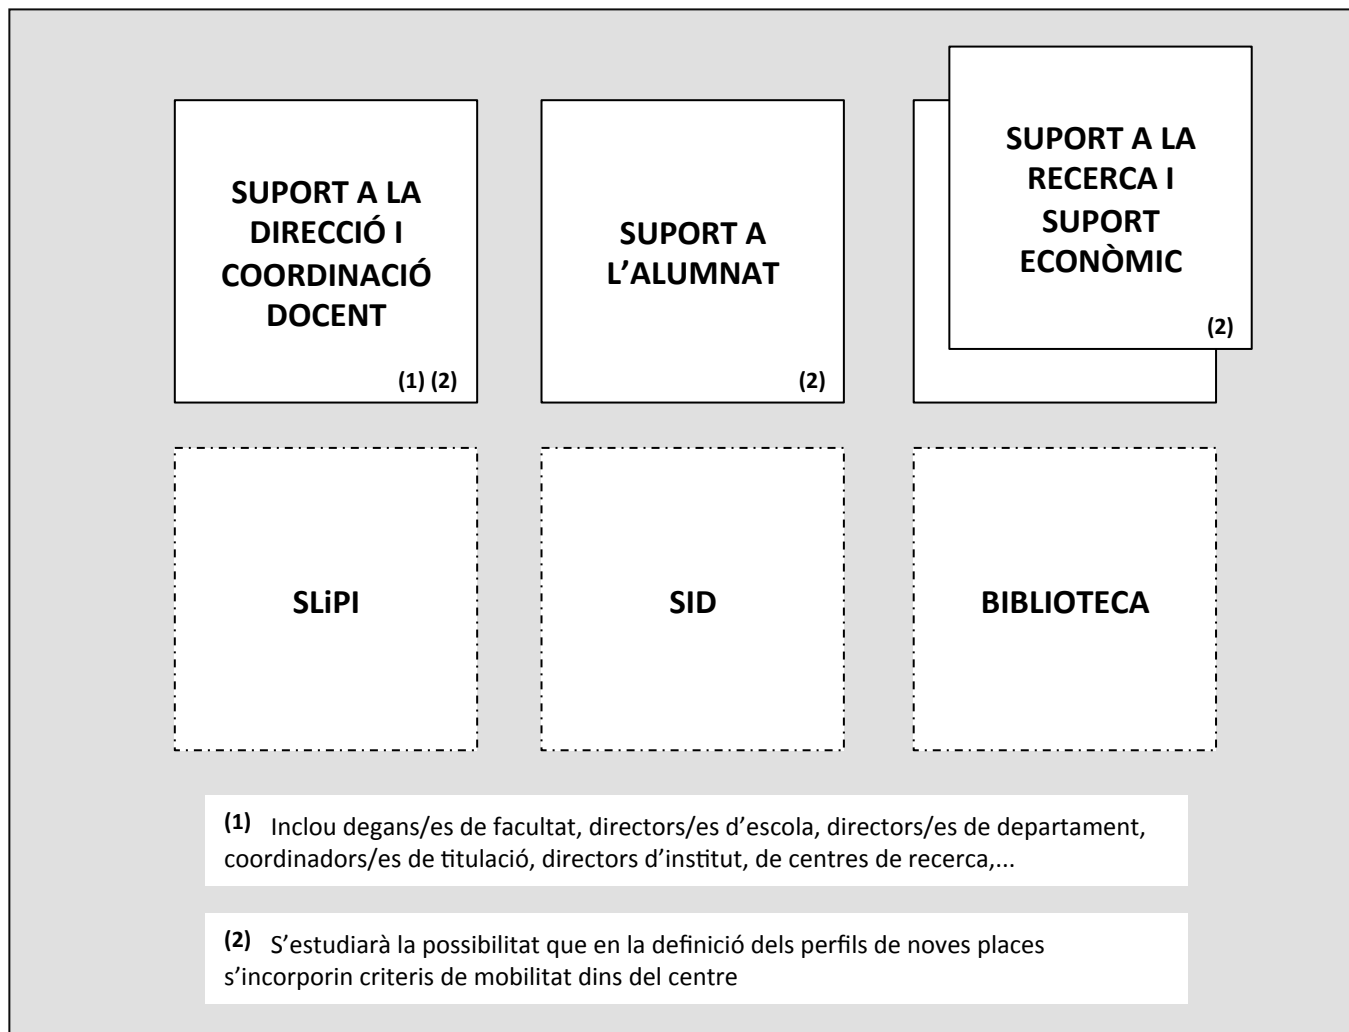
SUPORT A LA DIRECCIÓ I COORDINACIÓ DOCENT
(1) (2)

SUPORT A L'ALUMNAT
(2)

SUPORT A LA RECERCA I SUPORT ECONÒMIC
(2)

SLiPI

SID

BIBLIOTECA

(1) Inclou degans/es de facultat, directors/es d'escola, directors/es de departament, coordinadors/es de titulació, directors d'institut, de centres de recerca,...

(2) S'estudiarà la possibilitat que en la definició dels perfils de noves places s'incorporin criteris de mobilitat dins del centre